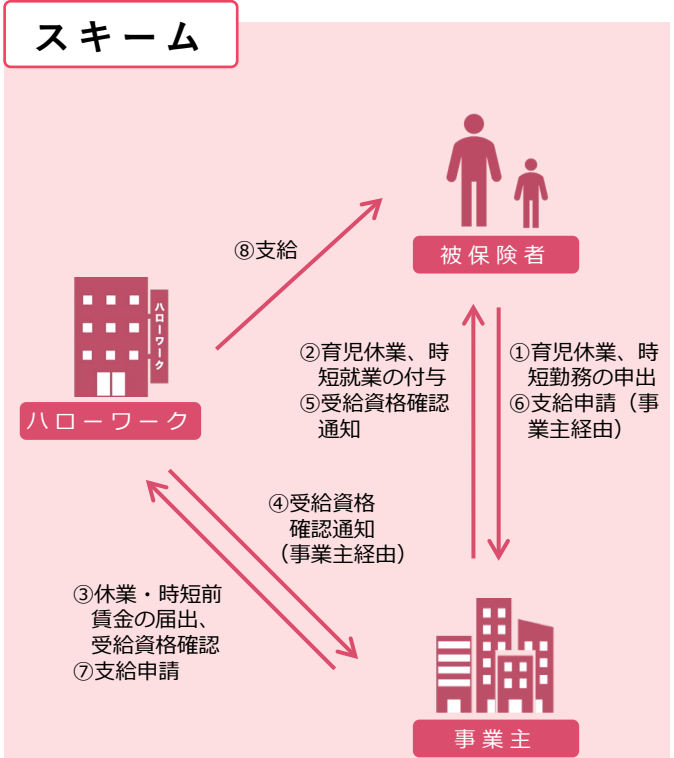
スキーム

⑧支給

被保険者

ハローワーク

ハローワーク

②育児休業、時短就業の付与
⑤受給資格確認通知

①育児休業、時短勤務の申出
⑥支給申請（事業主経由）

④受給資格確認通知（事業主経由）

③休業・時短前賃金の届出、受給資格確認
⑦支給申請

事業主